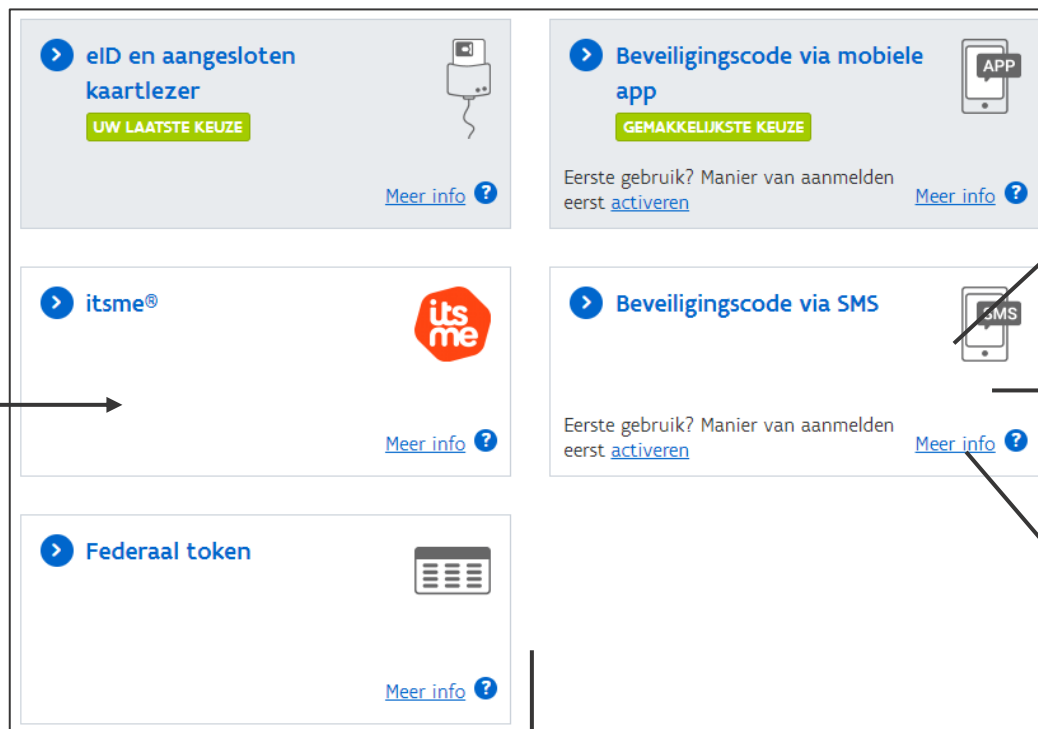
eID en aangesloten kaartlezer

UW LAATSTE KEUZE

Meer info ?

Beveiligingscode via mobiele app

APP

GEMAKKELIJKSTE KEUZE

Eerste gebruik? Manier van aanmelden eerst activeren

Meer info ?

itsme®

its me

Meer info ?

Beveiligingscode via SMS

SMS

Eerste gebruik? Manier van aanmelden eerst activeren

Meer info ?

Federaal token

Meer info ?